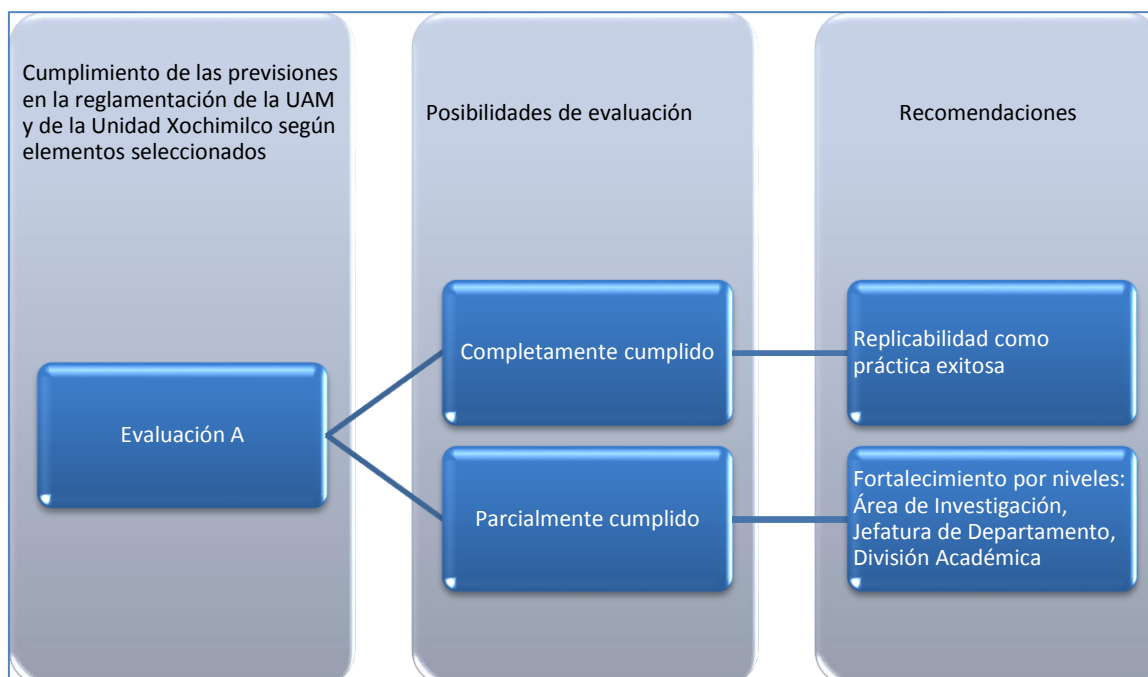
Cumplimiento de las previsiones en la reglamentación de la UAM y de la Unidad Xochimilco según elementos seleccionados

Posibilidades de evaluación

Recomendaciones

Evaluación A

Completamente cumplido

Parcialmente cumplido

Replicabilidad como práctica exitosa

Fortalecimiento por niveles: Área de Investigación, Jefatura de Departamento, División Académica